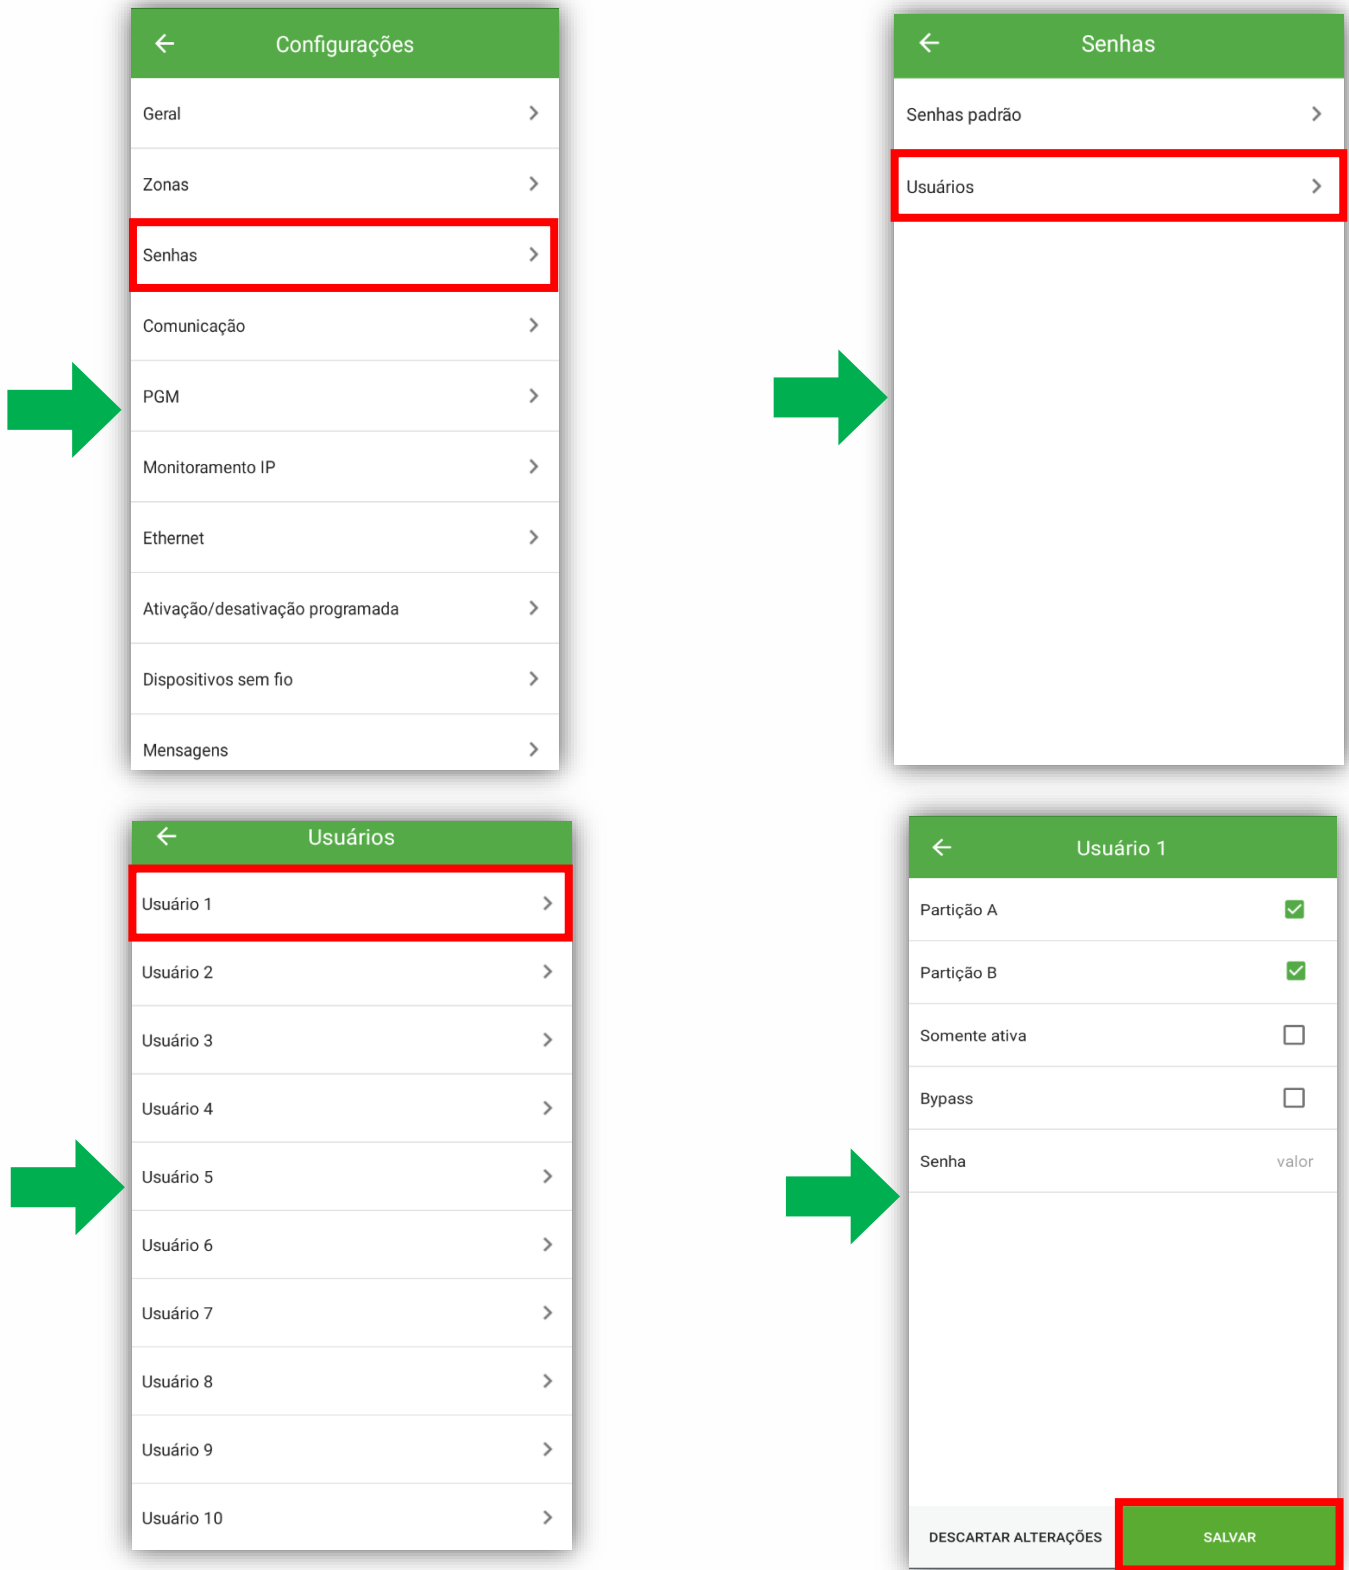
Configurações

Geral

Zonas

Senhas

Comunicação

PGM

Monitoramento IP

Ethernet

Ativação/desativação programada

Dispositivos sem fio

Mensagens

Senhas

Senhas padrão

Usuários

Usuários

Usuário 1

Usuário 2

Usuário 3

Usuário 4

Usuário 5

Usuário 6

Usuário 7

Usuário 8

Usuário 9

Usuário 10

Usuário 1

Partição A

Partição B

Somente ativa

Bypass

Senha valor

DESCARTAR ALTERAÇÕES

SALVAR